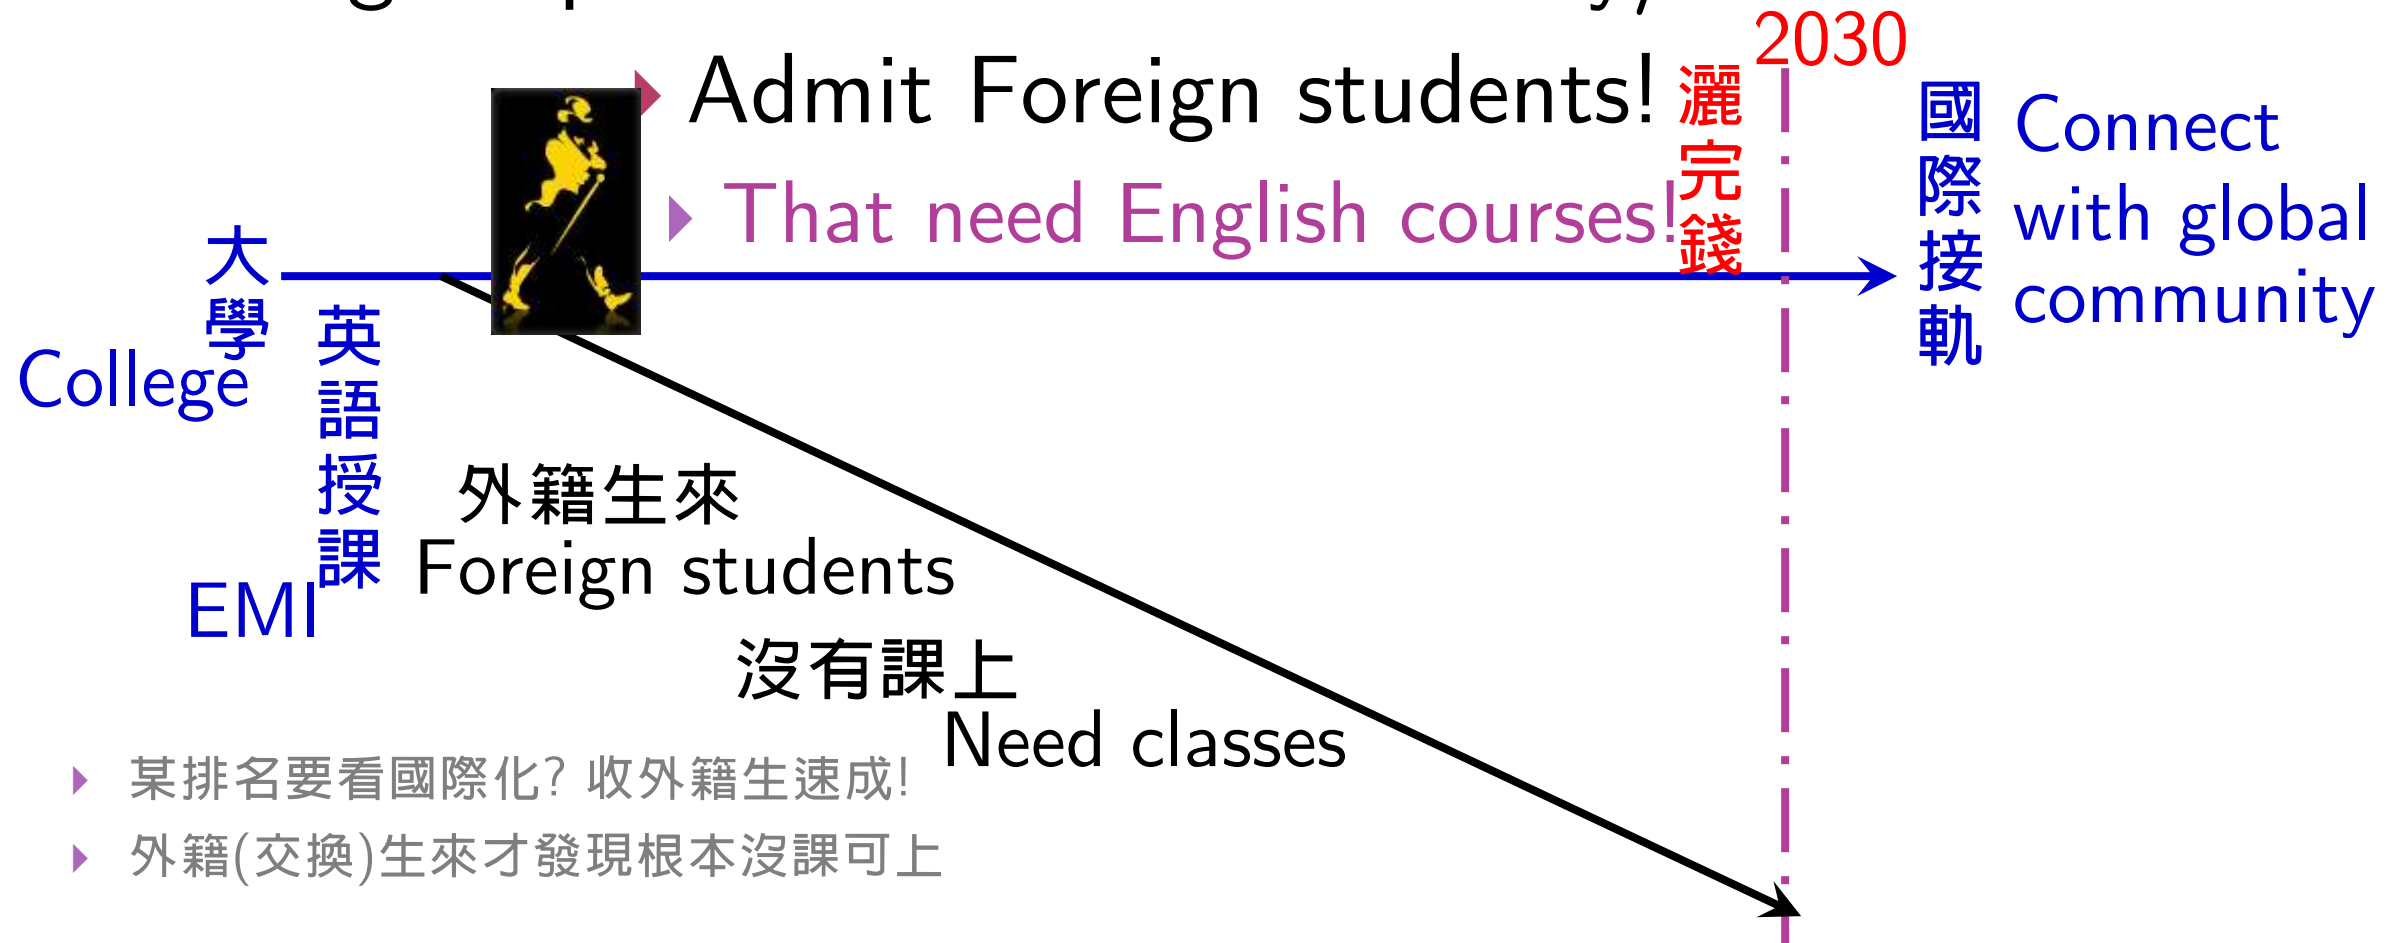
Admit Foreign students!

That need English courses!

灑完錢

2030

國際接軌

Connect with global community

大學

College

英語授課

EMI

外籍生來

Foreign students

沒有課上

Need classes

某排名要看國際化? 收外籍生速成!

外籍(交換)生來才發現根本沒課可上